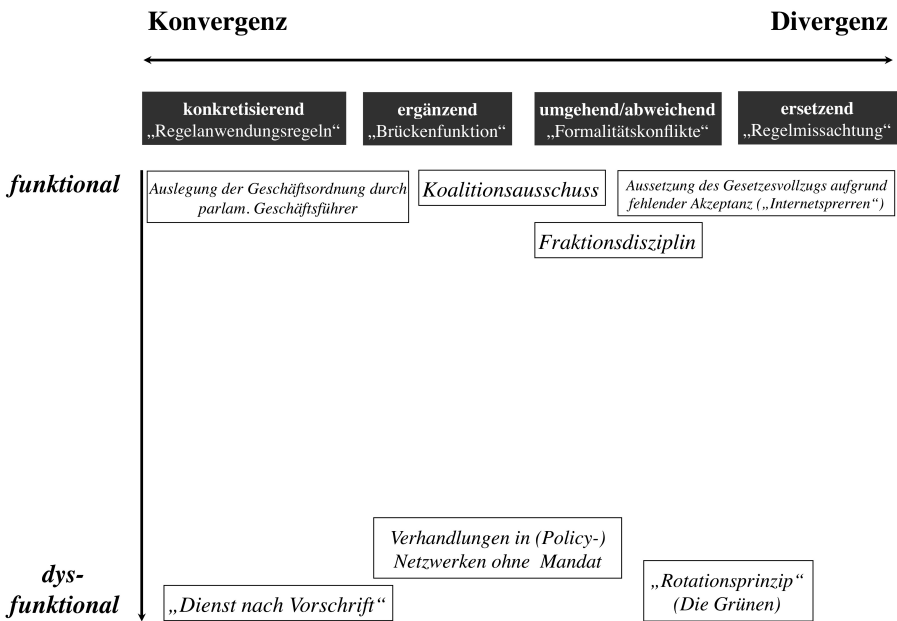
Konvergenz

Divergenz

konkretisierend
„Regelanwendungsregeln“

ergänzend
„Brückenfunktion“

umgehend/abweichend
„Formalitätskonflikte“

ersetzend
„Regelmissachtung“

funktional

Auslegung der Geschäftsordnung durch parlam. Geschäftsführer

Koalitionsausschuss

Aussetzung des Gesetzesvollzugs aufgrund fehlender Akzeptanz („Internetsprerren“)

Fraktionsdisziplin

Verhandlungen in (Policy-) Netzwerken ohne Mandat

dys-funktional

„Dienst nach Vorschrift“

„Rotationsprinzip“ (Die Grünen)